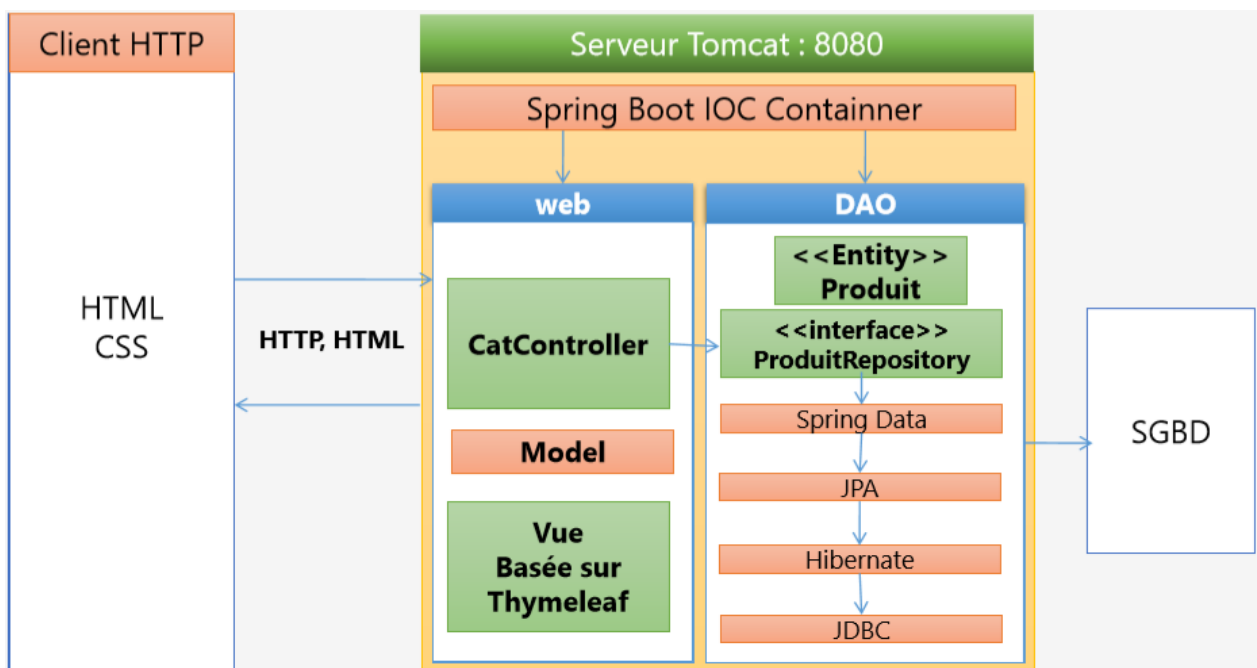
Client HTTP

HTML
CSS

HTTP, HTML

Serveur Tomcat : 8080

Spring Boot IOC Containner

web

CatController

Model

Vue
Basée sur
Thymeleaf

DAO

<<Entity>>
Produit

<<interface>>
ProduitRepository

Spring Data

JPA

Hibernate

JDBC

SGBD